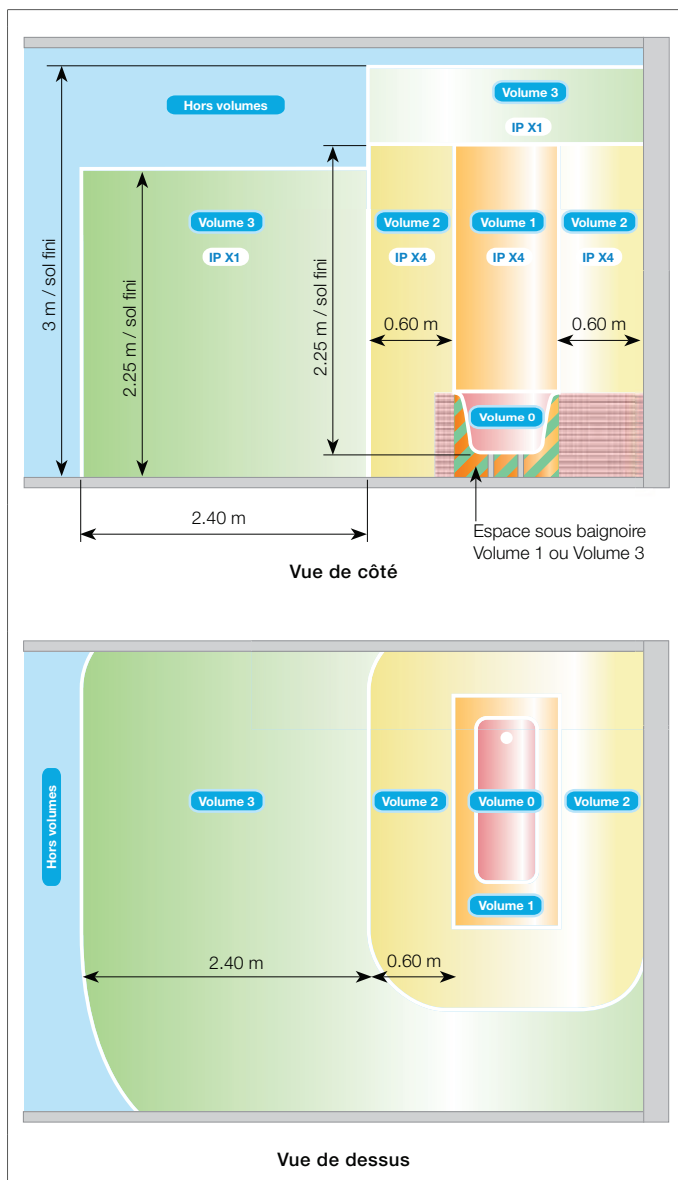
Hors volumes

Volume 3

IP X1

3 m / sol fini

2.25 m / sol fini

Volume 3

IP X1

2.25 m / sol fini

Volume 2

IP X4

Volume 1

IP X4

Volume 2

IP X4

0.60 m

0.60 m

Volume 0

2.40 m

Espace sous baignoire Volume 1 ou Volume 3

Vue de côté

Hors volumes

Volume 3

Volume 2

Volume 0

Volume 2

Volume 1

2.40 m

0.60 m

Vue de dessus